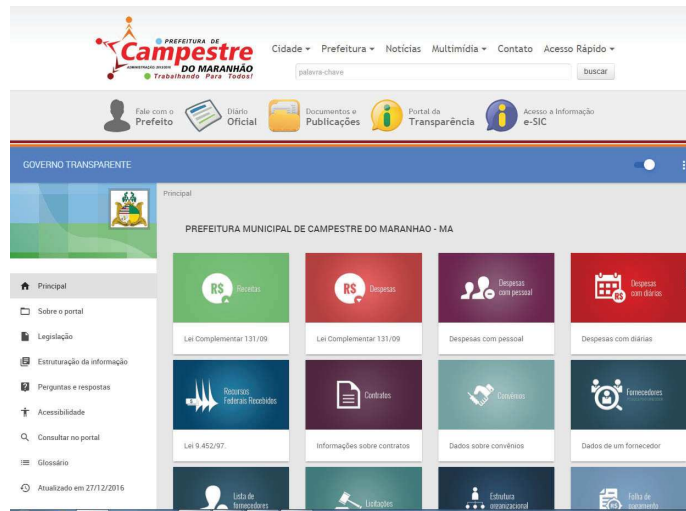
PREFEITURA DE
Campestre
ADMINISTRAÇÃO 2013/2016
DO MARANHÃO
Trabalhando Para Todos!

Cidade ▾ Prefeitura ▾ Notícias Multimídia ▾ Contato Acesso Rápido ▾

palavra-chave
buscar

Fale com o Prefeito
Diário Oficial
Documentos e Publicações
Portal da Transparência
Acesso a Informação e-SIC

GOVERNO TRANSPARENTE

Principal
Sobre o portal
Legislação
Estruturação da informação
Perguntas e respostas
Acessibilidade
Consultar no portal
Glossário
Atualizado em 27/12/2016

Principal

PREFEITURA MUNICIPAL DE CAMPESTRE DO MARANHÃO - MA

R$ Receitas
Lei Complementar 131/09

R$ Despesas
Lei Complementar 131/09

Despesas com pessoal
Despesas com pessoal

Despesas com diárias
Despesas com diárias

Recursos Federais Recebidos
Lei 9.452/97.

Contratos
Informações sobre contratos

Convênios
Dados sobre convênios

Fornecedores
Dados de um fornecedor

Lista de fornecedores

Licitações

Estrutura organizacional

Folha de pagamento